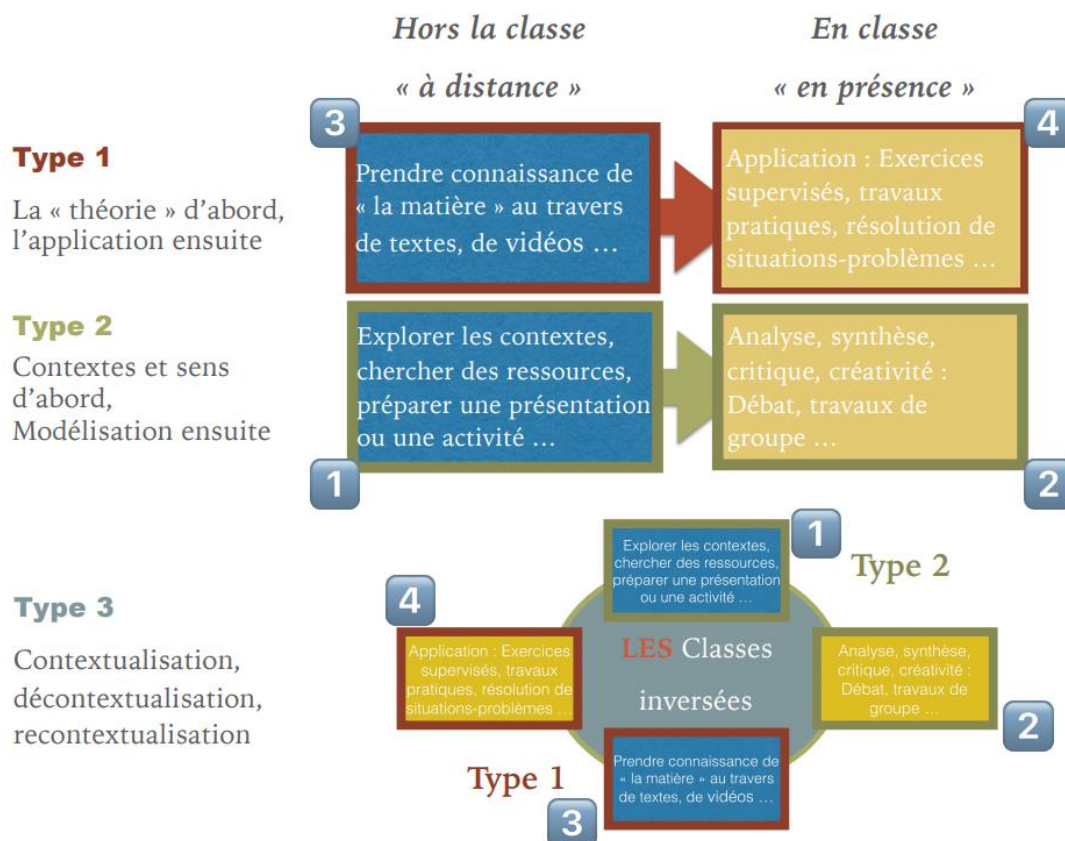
Hors la classe
« à distance »

En classe
« en présence »

Type 1
La « théorie » d'abord, l'application ensuite

3
Prendre connaissance de « la matière » au travers de textes, de vidéos …

4
Application : Exercices supervisés, travaux pratiques, résolution de situations-problèmes …

Type 2
Contextes et sens d'abord, Modélisation ensuite

Explorer les contextes, chercher des ressources, préparer une présentation ou une activité …
1

Analyse, synthèse, critique, créativité : Débat, travaux de groupe …
2

Type 3
Contextualisation, décontextualisation, recontextualisation

1
Explorer les contextes, chercher des ressources, préparer une présentation ou une activité …

Type 2

4
Application : Exercices supervisés, travaux pratiques, résolution de situations-problèmes …

LES Classes inversées

Analyse, synthèse, critique, créativité : Débat, travaux de groupe …
2

Type 1
Prendre connaissance de « la matière » au travers de textes, de vidéos …
3